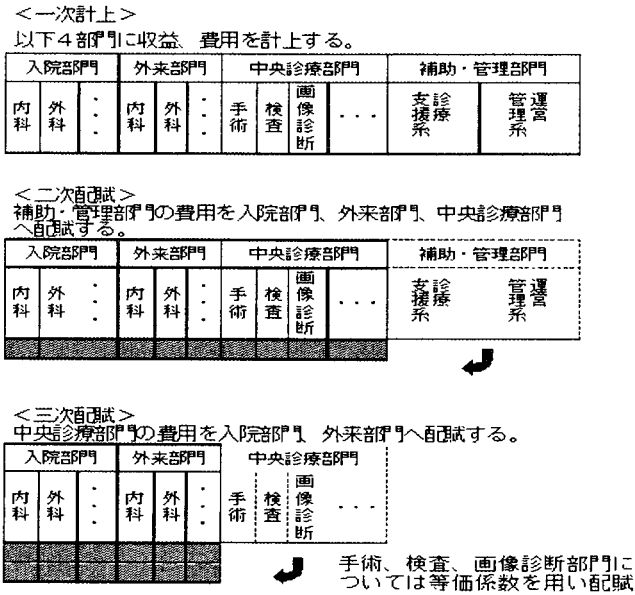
<一次計上>
以下４部門に収益、費用を計上する。

| 入院部門 | | | 外来部門 | | | 中央診療部門 | | | | 補助・管理部門 | |
|---|---|---|---|---|---|---|---|---|---|---|---|
| 内科 | 外科 | ・・・ | 内科 | 外科 | ・・・ | 手術 | 検査 | 画像診断 | ・・・ | 支援診療系 | 管理運営系 |

<二次配賦>
補助・管理部門の費用を入院部門、外来部門、中央診療部門へ配賦する。

| 入院部門 | | | 外来部門 | | | 中央診療部門 | | | | 補助・管理部門 | |
|---|---|---|---|---|---|---|---|---|---|---|---|
| 内科 | 外科 | ・・・ | 内科 | 外科 | ・・・ | 手術 | 検査 | 画像診断 | ・・・ | 支援診療系 | 管理運営系 |

<三次配賦>
中央診療部門の費用を入院部門、外来部門へ配賦する。

| 入院部門 | | | 外来部門 | | | 中央診療部門 | | | |
|---|---|---|---|---|---|---|---|---|---|
| 内科 | 外科 | ・・・ | 内科 | 外科 | ・・・ | 手術 | 検査 | 画像診断 | ・・・ |

手術、検査、画像診断部門については等価係数を用い配賦